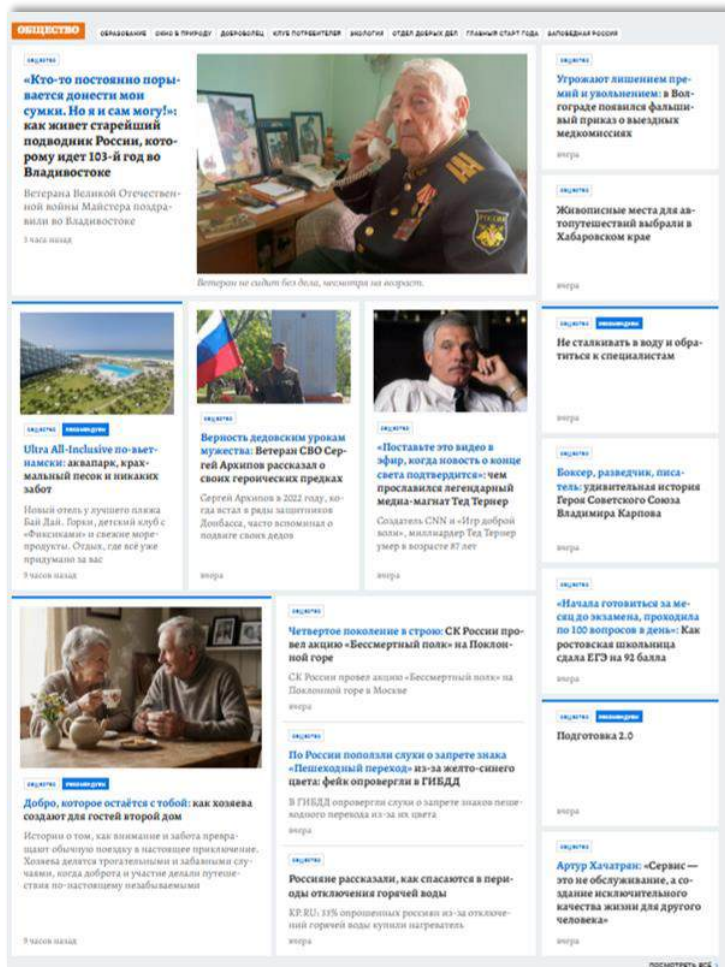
ОБЩЕСТВО ОБРАЗОВАНИЕ ОКНО В ПРИРОДУ ДОБРОВОЛЕЦ КЛУБ ПОТРЕБИТЕЛЕЙ ЭКОЛОГИЯ ОТДЕЛ ДОБРЫХ ДЕЛ ГЛАВНЫЙ СТАРТ ГОДА ЗАПОВЕДНАЯ РОССИЯ

ОБЩЕСТВО

«Кто-то постоянно порывается донести мои сумки. Но я и сам могу!»: как живет старейший подводник России, которому идет 103-й год во Владивостоке

Ветерана Великой Отечественной войны Майстера поздравили во Владивостоке

3 часа назад

Ветеран не сидит без дела, несмотря на возраст.

ОБЩЕСТВО

Угрожают лишением премий и увольнением: в Волгограде появился фальшивый приказ о выездных медкомиссиях

вчера

ОБЩЕСТВО

Живописные места для автопутешествий выбрали в Хабаровском крае

вчера

ОБЩЕСТВО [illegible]

Не сталкивать в воду и обратиться к специалистам

вчера

ОБЩЕСТВО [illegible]

Ultra All-Inclusive по-вьетнамски: аквапарк, крахмальный песок и никаких забот

Новый отель у лучшего пляжа Бай Дай. Горки, детский клуб с «Фиксиками» и свежие морепродукты. Отдых, где всё уже придумано за вас

9 часов назад

ОБЩЕСТВО

Верность дедовским урокам мужества: Ветеран СВО Сергей Архипов рассказал о своих героических предках

Сергей Архипов в 2022 году, когда встал в ряды защитников Донбасса, часто вспоминал о подвиге своих дедов

вчера

ОБЩЕСТВО

«Поставьте это видео в эфир, когда новость о конце света подтвердится»: чем прославился легендарный медиа-магнат Тед Тернер

Создатель CNN и «Игр доброй воли», миллиардер Тед Тернер умер в возрасте 87 лет

вчера

ОБЩЕСТВО

Боксер, разведчик, писатель: удивительная история Героя Советского Союза Владимира Карпова

вчера

ОБЩЕСТВО

«Начала готовиться за месяц до экзамена, проходила по 100 вопросов в день»: Как ростовская школьница сдала ЕГЭ на 92 балла

вчера

ОБЩЕСТВО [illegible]

Добро, которое остаётся с тобой: как хозяева создают для гостей второй дом

Истории о том, как внимание и забота превращают обычную поездку в настоящее приключение. Хозяева делятся трогательными и забавными случаями, когда доброта и участие делали путешествия по-настоящему незабываемыми

9 часов назад

ОБЩЕСТВО

Четвертое поколение в строю: СК России провел акцию «Бессмертный полк» на Поклонной горе

СК России провел акцию «Бессмертный полк» на Поклонной горе в Москве

вчера

ОБЩЕСТВО

По России поползли слухи о запрете знака «Пешеходный переход» из-за желто-синего цвета: фейк опровергли в ГИБДД

В ГИБДД опровергли слухи о запрете знаков пешеходного перехода из-за их цвета

вчера

ОБЩЕСТВО

Россияне рассказали, как спасаются в периоды отключения горячей воды

KP.RU: 31% опрошенных россиян из-за отключений горячей воды купили нагреватель

вчера

ОБЩЕСТВО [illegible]

Подготовка 2.0

ОБЩЕСТВО

Артур Хачатрян: «Сервис — это не обслуживание, а создание исключительного качества жизни для другого человека»

вчера

ПОСМОТРЕТЬ ВСЁ